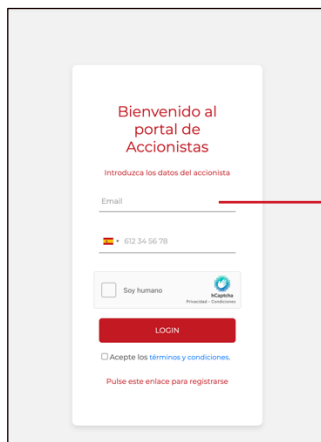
Bienvenido al portal de Accionistas

Introduzca los datos del accionista

Email

612 34 56 78

Soy humano

hCaptcha
Privacidad - Condiciones

LOGIN

Acepte los términos y condiciones.

Pulse este enlace para registrarse